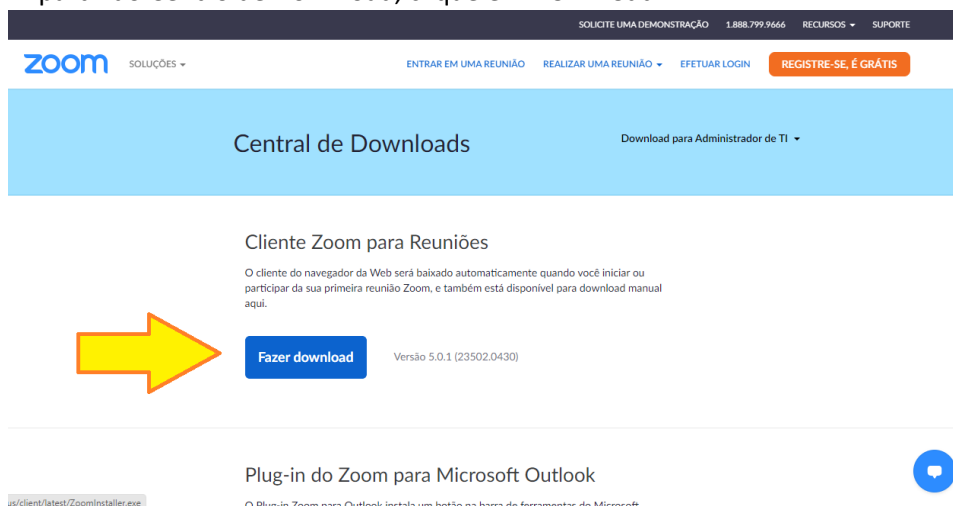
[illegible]

SOLICITE UMA DEMONSTRAÇÃO 1.888.799.9666 RECURSOS SUPORTE

zoom SOLUÇÕES

ENTRAR EM UMA REUNIÃO REALIZAR UMA REUNIÃO EFETUAR LOGIN REGISTRE-SE, É GRÁTIS

Central de Downloads

Download para Administrador de TI

Cliente Zoom para Reuniões

O cliente do navegador da Web será baixado automaticamente quando você iniciar ou participar da sua primeira reunião Zoom, e também está disponível para download manual aqui.

Fazer download

Versão 5.0.1 (23502.0430)

Plug-in do Zoom para Microsoft Outlook

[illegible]s/client/latest/ZoomInstaller.exe

O Plug-in Zoom para Outlook instala um botão na barra de ferramentas do Microsoft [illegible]